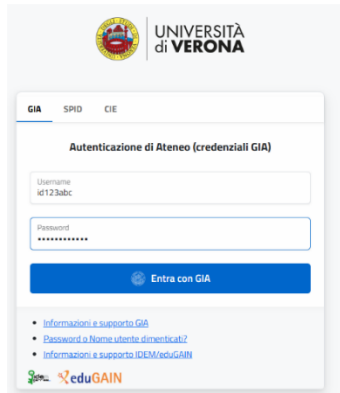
UNIVERSITÀ di VERONA

GIA SPID CIE

Autenticazione di Ateneo (credenziali GIA)

Username
id123abc

Password
••••••••••••

Entra con GIA

- Informazioni e supporto GIA
- Password o Nome utente dimenticati?
- Informazioni e supporto IDEM/eduGAIN

eduGAIN